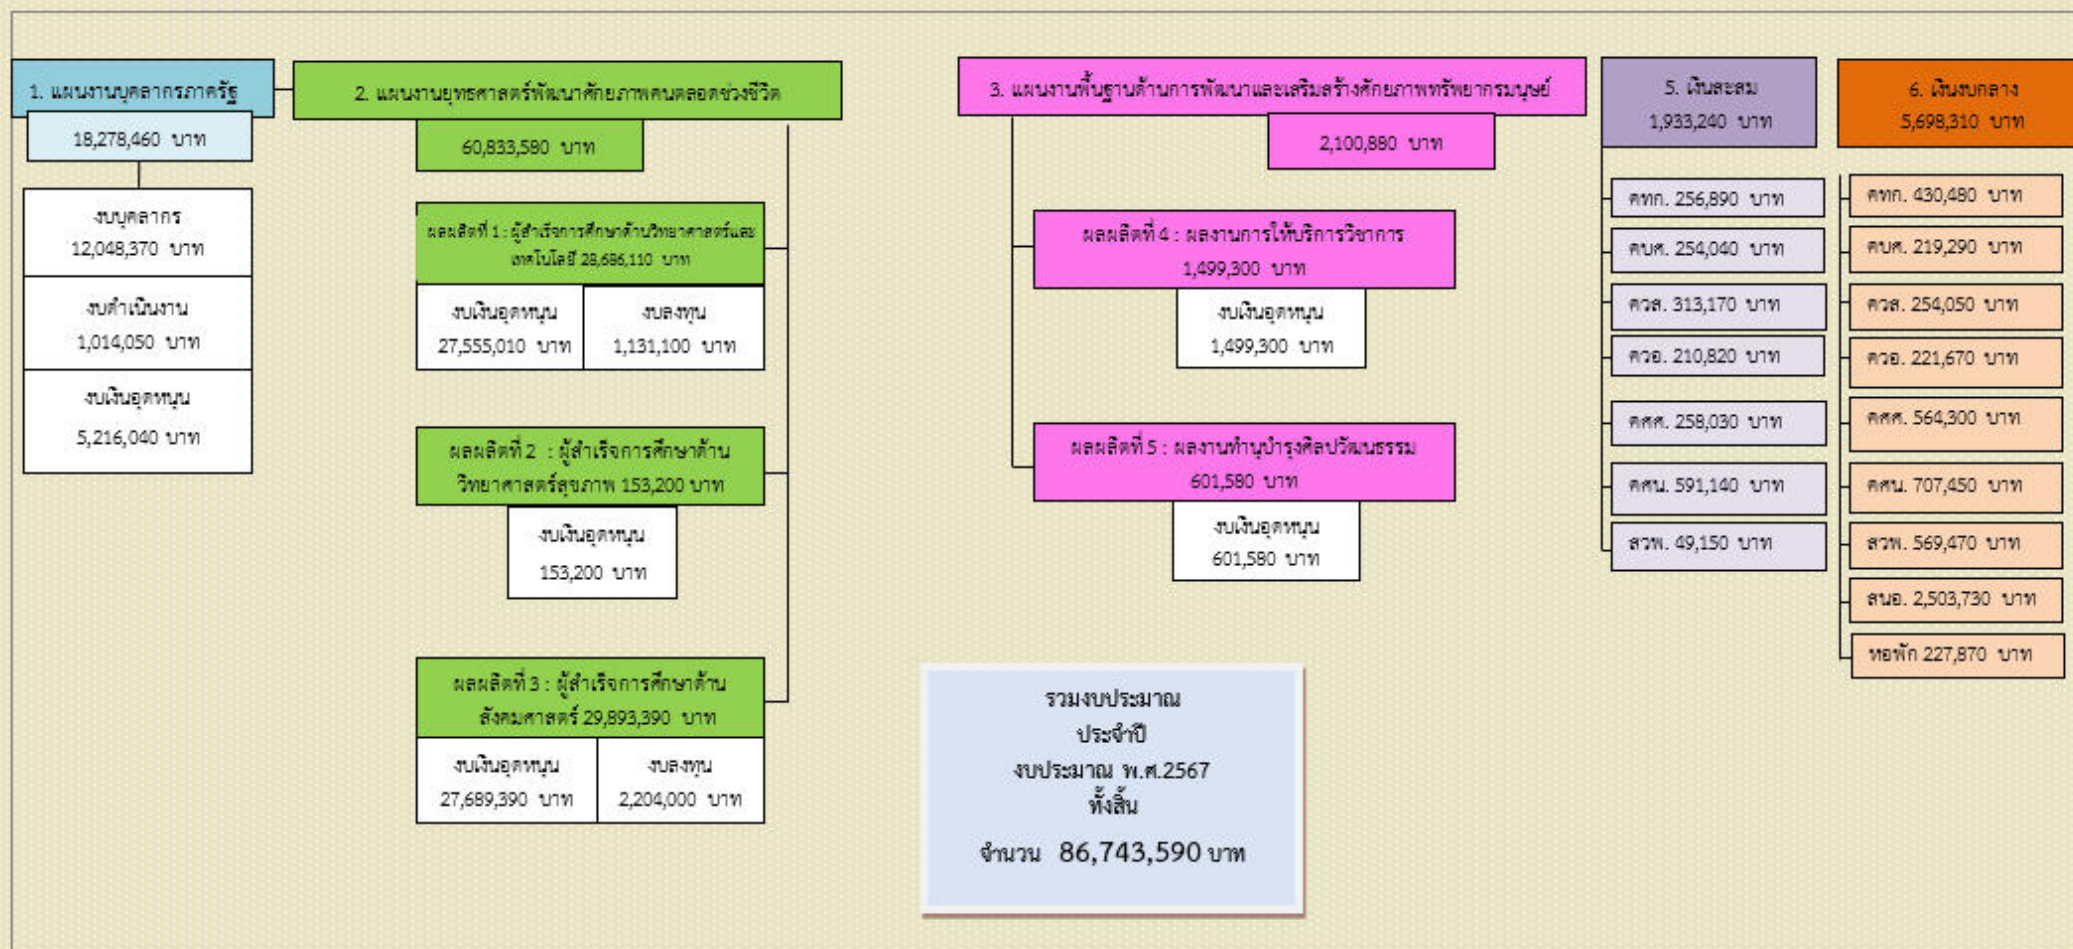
1. แผนงานบุคลากรภาครัฐ

18,278,460 บาท

งบบุคลากร 12,048,370 บาท

งบดำเนินงาน 1,014,050 บาท

งบเงินอุดหนุน 5,216,040 บาท

2. แผนงานยุทธศาสตร์พัฒนาศักยภาพคนตลอดช่วงชีวิต

60,833,580 บาท

ผลผลิตที่ 1 : ผู้สำเร็จการศึกษาด้านวิทยาศาสตร์และเทคโนโลยี 28,686,110 บาท

งบเงินอุดหนุน 27,555,010 บาท

งบลงทุน 1,131,100 บาท

ผลผลิตที่ 2 : ผู้สำเร็จการศึกษาด้านวิทยาศาสตร์สุขภาพ 153,200 บาท

งบเงินอุดหนุน 153,200 บาท

ผลผลิตที่ 3 : ผู้สำเร็จการศึกษาด้านสังคมศาสตร์ 29,893,390 บาท

งบเงินอุดหนุน 27,689,390 บาท

งบลงทุน 2,204,000 บาท

3. แผนงานพื้นฐานด้านการพัฒนาและเสริมสร้างศักยภาพทรัพยากรมนุษย์

2,100,880 บาท

ผลผลิตที่ 4 : ผลงานการให้บริการวิชาการ 1,499,300 บาท

งบเงินอุดหนุน 1,499,300 บาท

ผลผลิตที่ 5 : ผลงานทำนุบำรุงศิลปวัฒนธรรม 601,580 บาท

งบเงินอุดหนุน 601,580 บาท

5. เงินสะสม 1,933,240 บาท

คทก. 256,890 บาท

คบศ. 254,040 บาท

ควส. 313,170 บาท

ควอ. 210,820 บาท

คศศ. 258,030 บาท

คศน. 591,140 บาท

สวพ. 49,150 บาท

6. เงินงบกลาง 5,698,310 บาท

คทก. 430,480 บาท

คบศ. 219,290 บาท

ควส. 254,050 บาท

ควอ. 221,670 บาท

คศศ. 564,300 บาท

คศน. 707,450 บาท

สวพ. 569,470 บาท

สนอ. 2,503,730 บาท

หอพัก 227,870 บาท

รวมงบประมาณ ประจำปี งบประมาณ พ.ศ.2567 ทั้งสิ้น

จำนวน 86,743,590 บาท